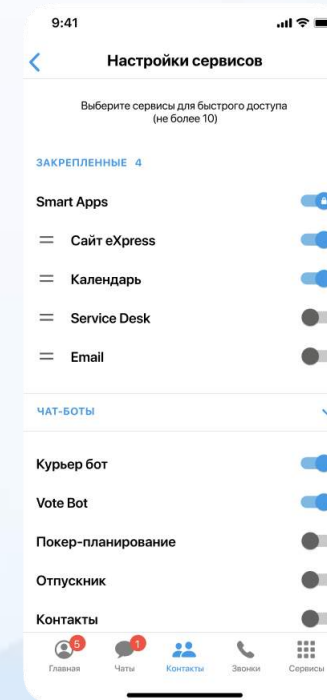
9:41

Настройки сервисов

Выберите сервисы для быстрого доступа (не более 10)

ЗАКРЕПЛЕННЫЕ 4

Smart Apps

Сайт eXpress

Календарь

Service Desk

Email

ЧАТ-БОТЫ

Курьер бот

Vote Bot

Покер-планирование

Отпускник

Контакты

5 Главная

1 Чаты

Контакты

Звонки

Сервисы